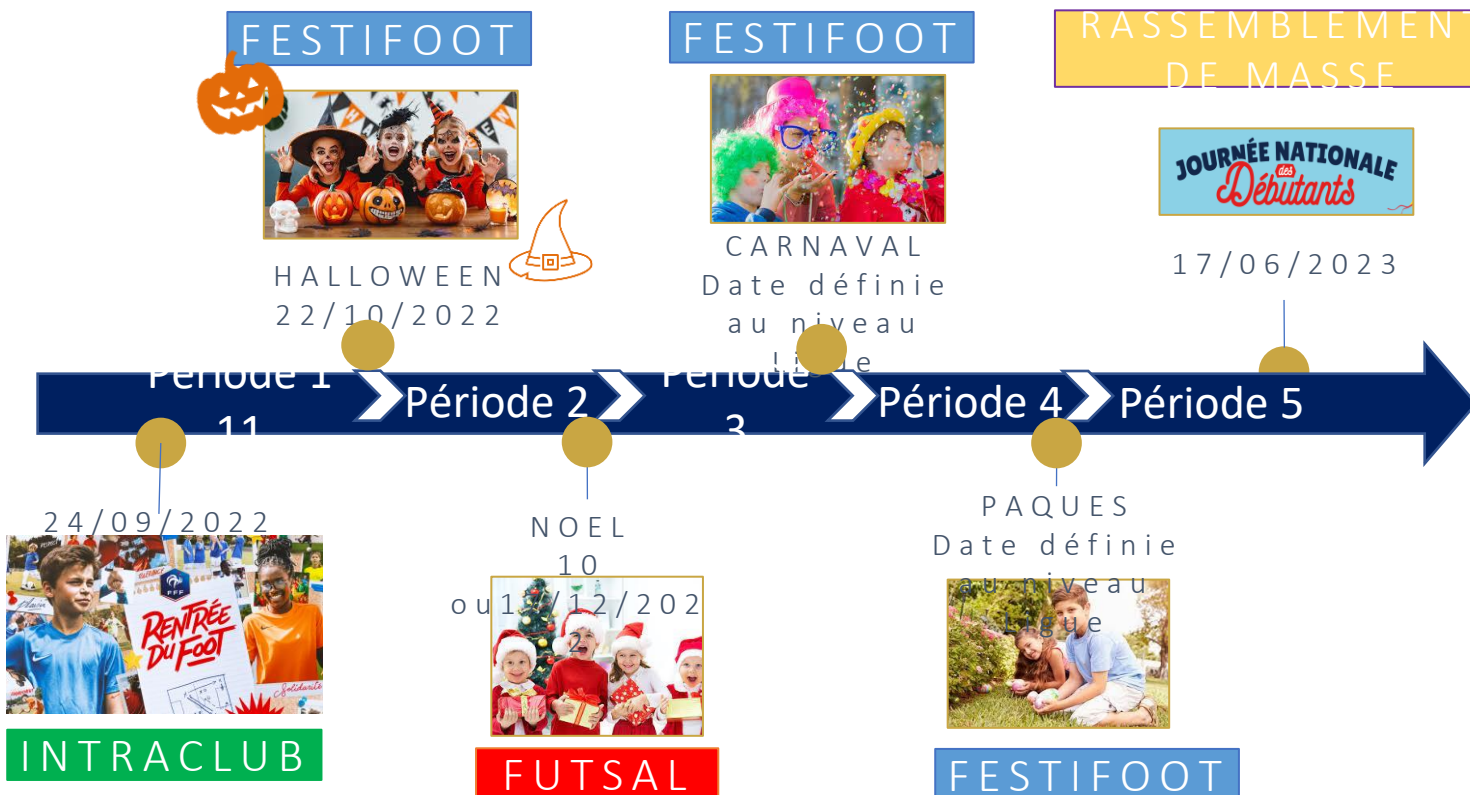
FESTIFOOT

HALLOWEEN
22/10/2022

FESTIFOOT

CARNAVAL
Date définie au niveau Ligue

RASSEMBLEMENT DE MASSE

JOURNÉE NATIONALE des Débutants

17/06/2023

Période 1 11 | Période 2 | Période 3 | Période 4 | Période 5

24/09/2022

RENTRÉE DU FOOT
FFF

INTRACLUB

NOEL
10 ou 1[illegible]/12/202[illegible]

FUTSAL

PAQUES
Date définie au niveau Ligue

FESTIFOOT